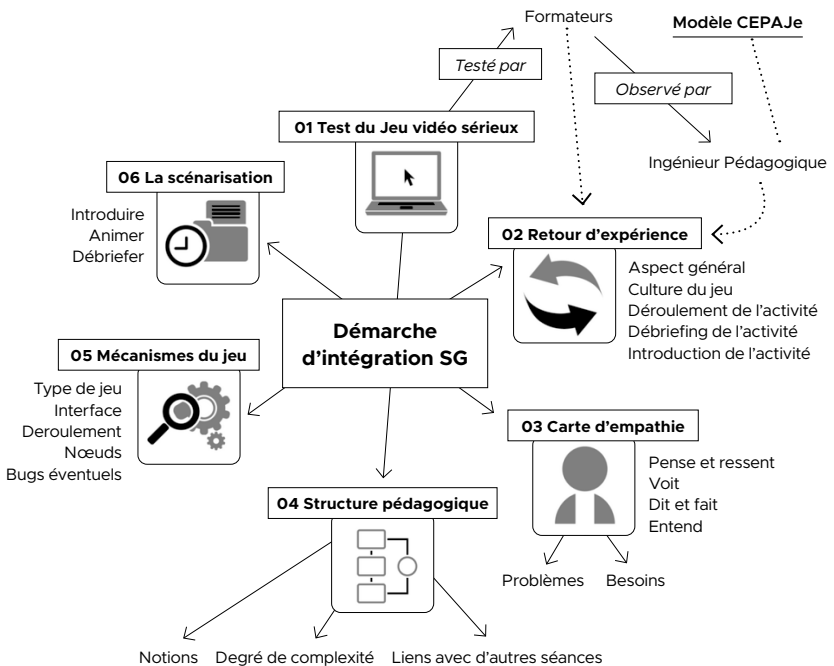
Formateurs

Modèle CEPAJe

Testé par

Observé par

Ingénieur Pédagogique

01 Test du Jeu vidéo sérieux

06 La scénarisation

Introduire
Animer
Débriefer

02 Retour d'expérience

Aspect général
Culture du jeu
Déroulement de l'activité
Débriefing de l'activité
Introduction de l'activité

Démarche d'intégration SG

05 Mécanismes du jeu

Type de jeu
Interface
Deroulement
Nœuds
Bugs éventuels

03 Carte d'empathie

Pense et ressent
Voit
Dit et fait
Entend

Problèmes
Besoins

04 Structure pédagogique

Notions
Degré de complexité
Liens avec d'autres séances